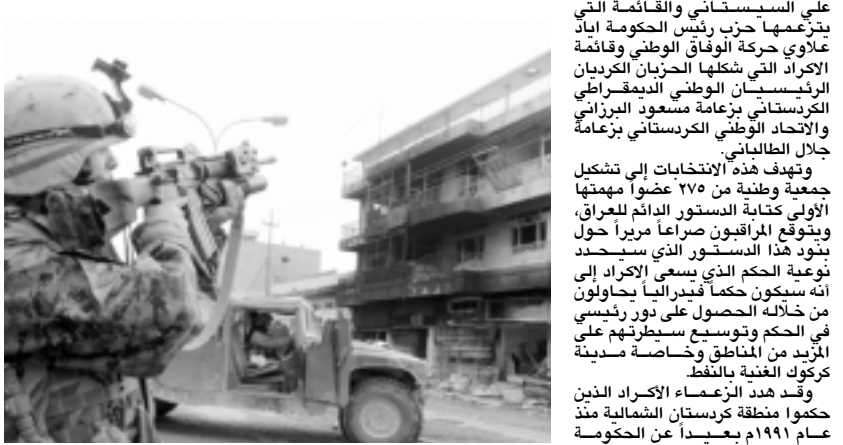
علي السيستاني والقائمة التي يتزعمها حزب رئيس الحكومة اياد علاوي حركة الوفاق الوطني وقائمة الاكراد التي شكلها الحزبان الكرديان الرئيسيان الوطني الديمقراطي الكردستاني بزعامة مسعود البرزاني والاتحاد الوطني الكردستاني بزعامة جلال الطالباني.

وتهدف هذه الانتخابات إلى تشكيل جمعية وطنية من ٢٧٥ عضواً مهمتها الأولى كتابة الدستور الدائم للعراق، ويتوقع المراقبون صراعاً مريراً حول بنود هذا الدستور الذي سيحدد نوعية الحكم الذي يسعى الاكراد إلى أنه سيكون حكماً فيدرالياً يحاولون من خلاله الحصول على دور رئيسي في الحكم وتوسيع سيطرتهم على المزيد من المناطق وخاصة مدينة كركوك الغنية بالنفط.

وقد هدد الزعماء الأكراد الذين حكموا منطقة كردستان الشمالية منذ عام ١٩٩١م بعيداً عن الحكومة